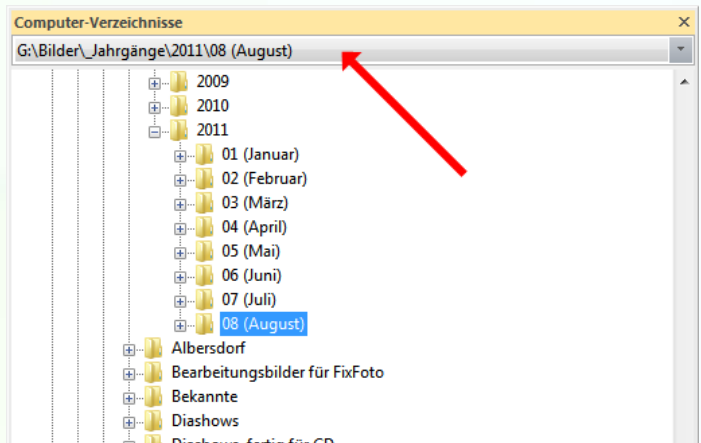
Computer-Verzeichnisse ×

G:\Bilder\_Jahrgänge\2011\08 (August)

2009
2010
2011
01 (Januar)
02 (Februar)
03 (März)
04 (April)
05 (Mai)
06 (Juni)
07 (Juli)
08 (August)
Albersdorf
Bearbeitungsbilder für FixFoto
Bekannte
Diashows
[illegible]